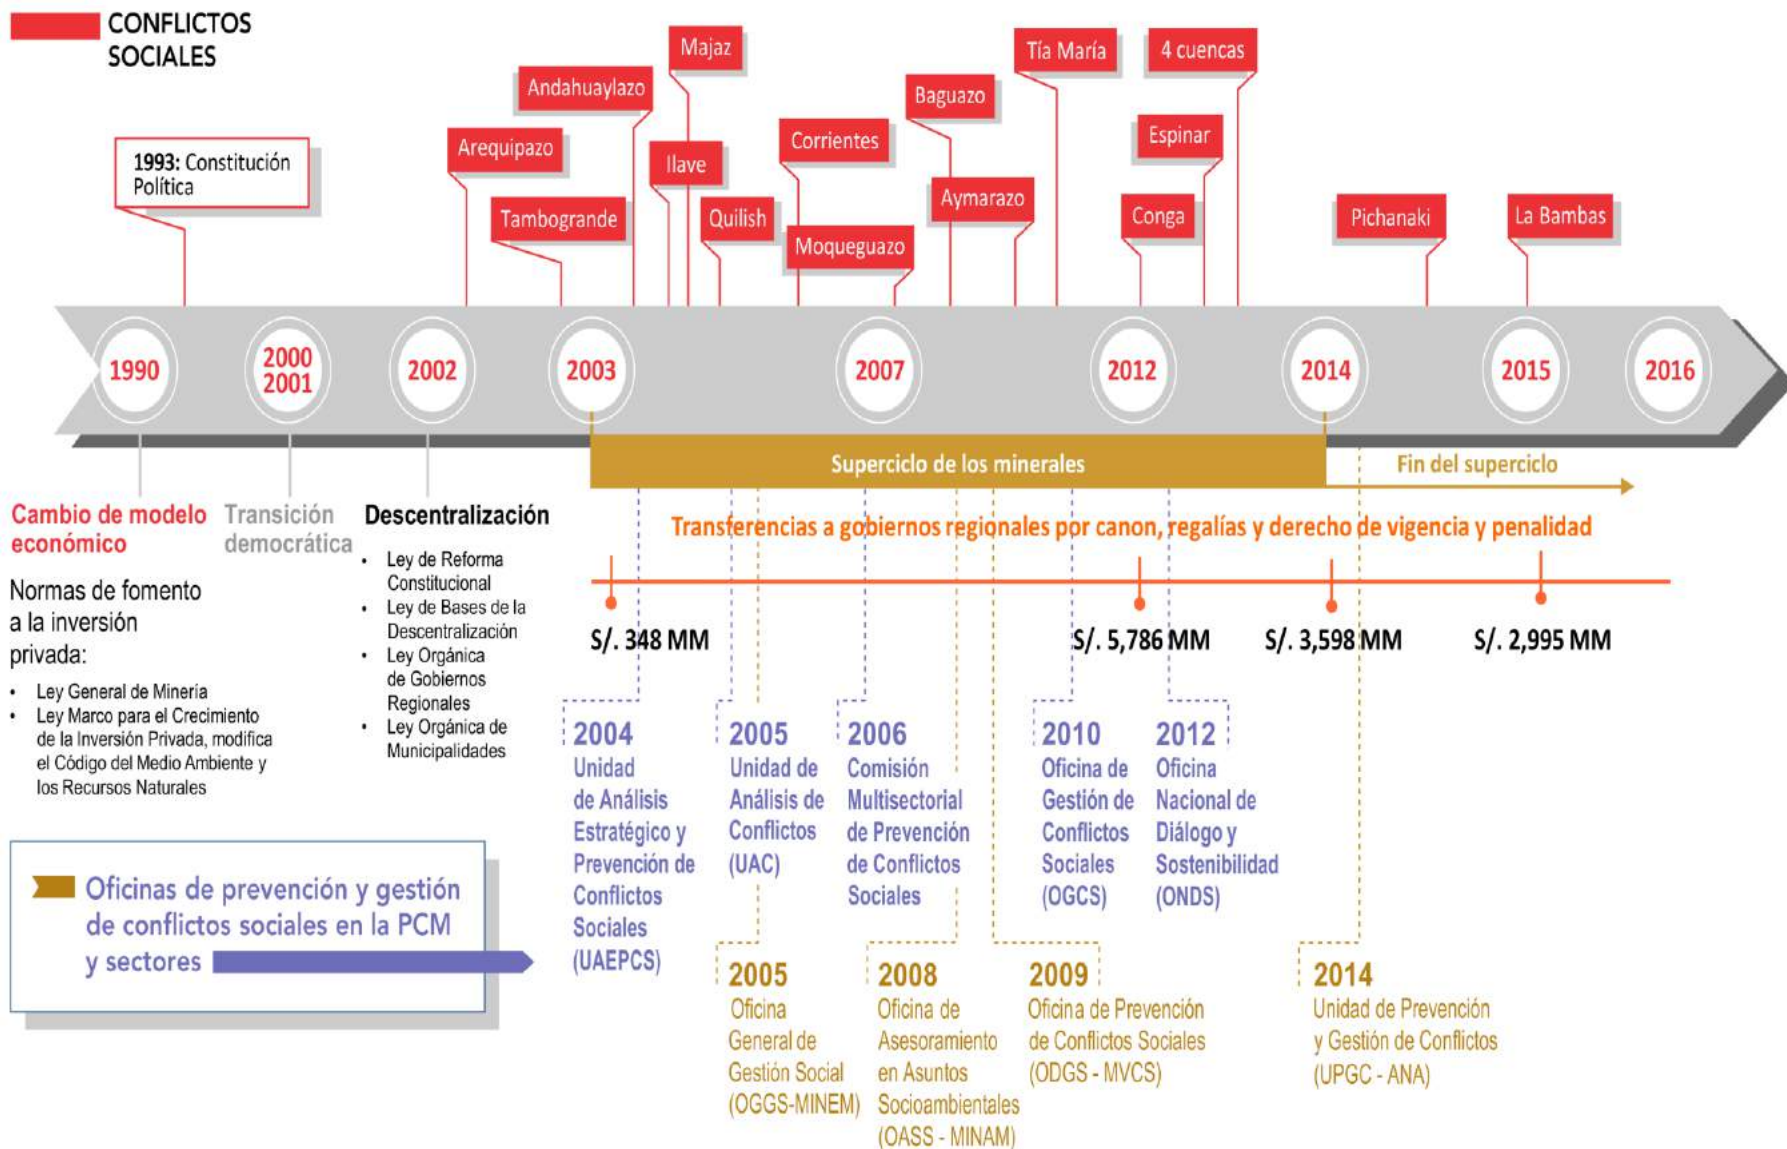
CONFLICTOS SOCIALES

1993: Constitución Política

Arequipazo

Andahuaylazo

Majaz

Tambogrande

Ilave

Quilish

Corrientes

Moqueguazo

Baguazo

Aymarazo

Tía María

4 cuencas

Espinar

Conga

Pichanaki

La Bambas

1990

2000 2001

2002

2003

2007

2012

2014

2015

2016

Superciclo de los minerales

Fin del superciclo

Cambio de modelo económico

Normas de fomento a la inversión privada:

- Ley General de Minería
- Ley Marco para el Crecimiento de la Inversión Privada, modifica el Código del Medio Ambiente y los Recursos Naturales

Transición democrática

Descentralización

- Ley de Reforma Constitucional
- Ley de Bases de la Descentralización
- Ley Orgánica de Gobiernos Regionales
- Ley Orgánica de Municipalidades

Transferencias a gobiernos regionales por canon, regalías y derecho de vigencia y penalidad

S/. 348 MM

S/. 5,786 MM

S/. 3,598 MM

S/. 2,995 MM

Oficinas de prevención y gestión de conflictos sociales en la PCM y sectores

2004 Unidad de Análisis Estratégico y Prevención de Conflictos Sociales (UAEPCS)

2005 Unidad de Análisis de Conflictos (UAC)

2006 Comisión Multisectorial de Prevención de Conflictos Sociales

2010 Oficina de Gestión de Conflictos Sociales (OGCS)

2012 Oficina Nacional de Diálogo y Sostenibilidad (ONDS)

2005 Oficina General de Gestión Social (OGGS-MINEM)

2008 Oficina de Asesoramiento en Asuntos Socioambientales (OASS - MINAM)

2009 Oficina de Prevención de Conflictos Sociales (ODGS - MVCS)

2014 Unidad de Prevención y Gestión de Conflictos (UPGC - ANA)